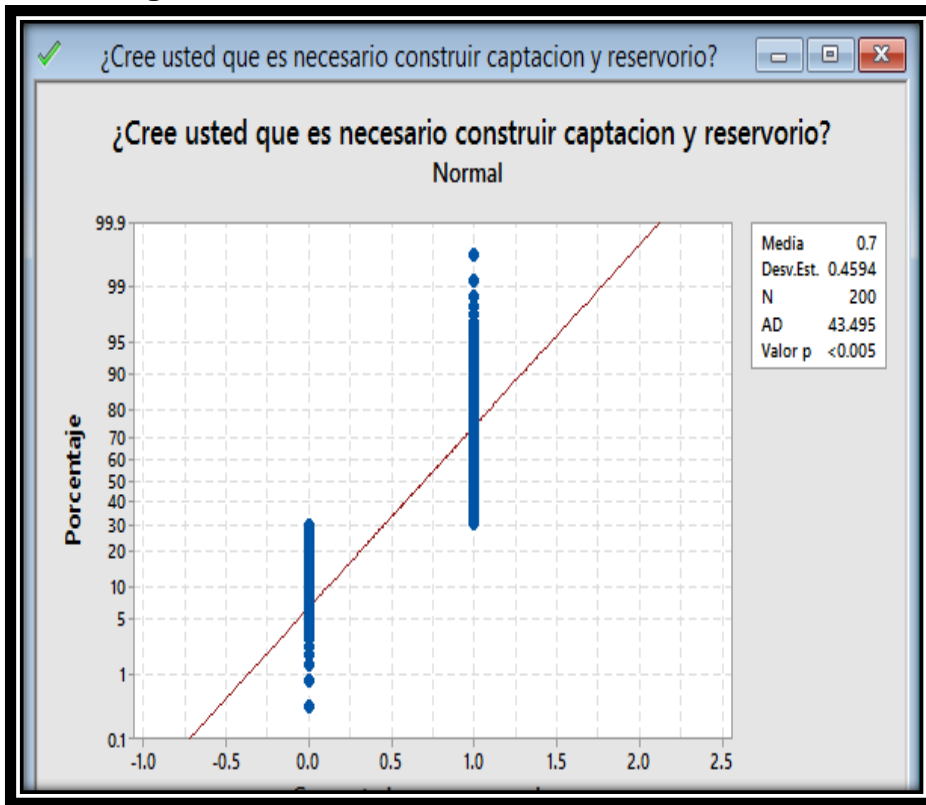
¿Cree usted que es necesario construir captacion y reservorio?

¿Cree usted que es necesario construir captacion y reservorio?
Normal

| | |
|---|---|
| Media | 0.7 |
| Desv.Est. | 0.4594 |
| N | 200 |
| AD | 43.495 |
| Valor p | <0.005 |

Porcentaje

99.9
99
95
90
80
70
60
50
40
30
20
10
5
1
0.1

-1.0 -0.5 0.0 0.5 1.0 1.5 2.0 2.5

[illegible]